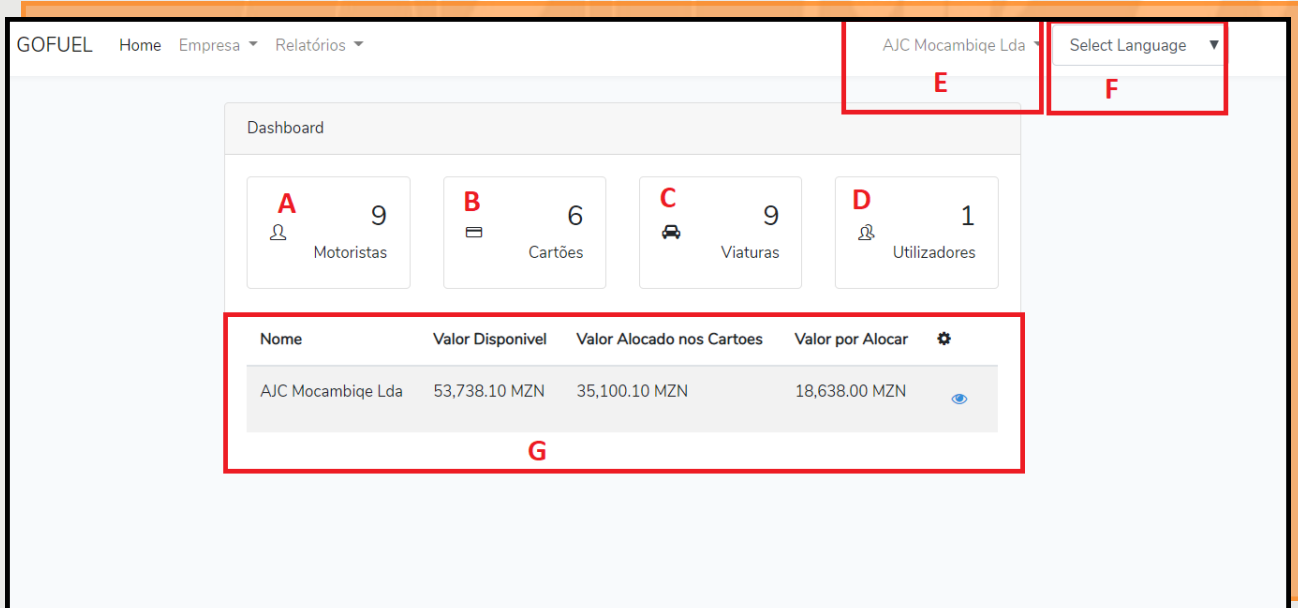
GOFUEL Home Empresa ▾ Relatórios ▾

AJC Mocambiqe Lda ▾
E

Select Language ▼
F

Dashboard

A
9
Motoristas

B
6
Cartões

C
9
Viaturas

D
1
Utilizadores

| Nome | Valor Disponivel | Valor Alocado nos Cartoes | Valor por Alocar | ⚙ |
|---|---|---|---|---|
| AJC Mocambiqe Lda | 53,738.10 MZN | 35,100.10 MZN | 18,638.00 MZN | |

G